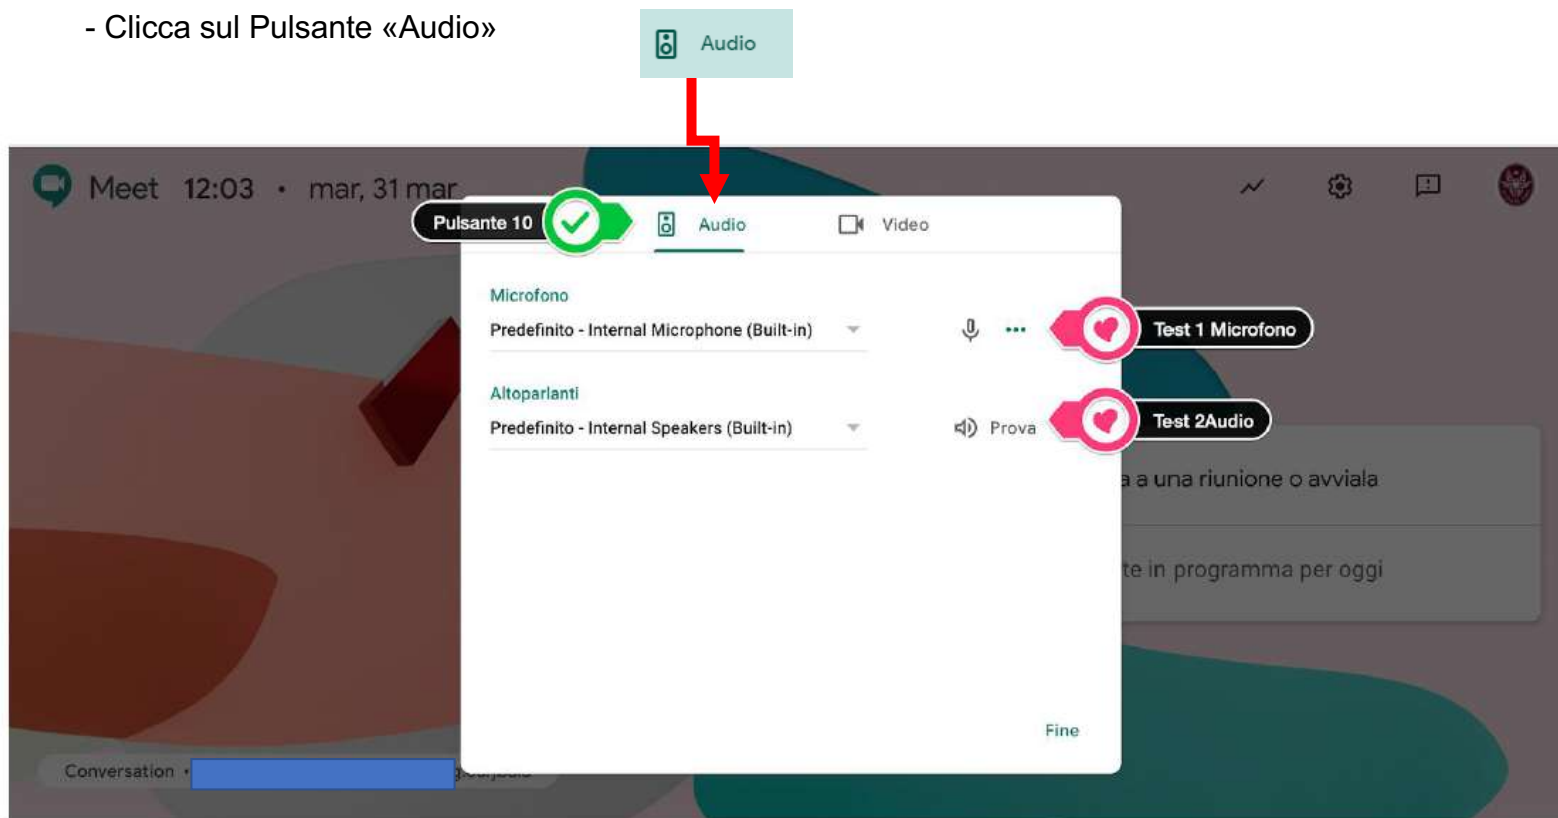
- Clicca sul Pulsante «Audio»

Audio

Meet 12:03 • mar, 31 mar

Pulsante 10

Audio

Video

Microfono

Predefinito - Internal Microphone (Built-in)

Test 1 Microfono

Altoparlanti

Predefinito - Internal Speakers (Built-in)

Prova

Test 2Audio

a a una riunione o avviala

te in programma per oggi

Fine

Conversation • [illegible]